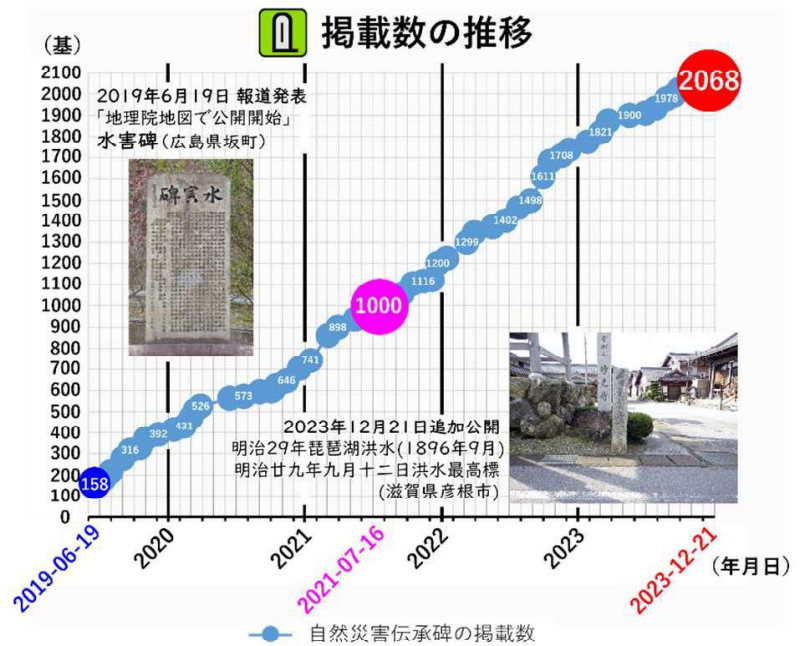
掲載数の推移

（基）

2100
2000
1900
1800
1700
1600
1500
1400
1300
1200
1100
1000
900
800
700
600
500
400
300
200
100
0

2019年6月19日 報道発表
「地理院地図で公開開始」
水害碑（広島県坂町）

水害碑

158
316
392
431
526
573
646
741
898
1000
1116
1200
1299
1402
1498
1611
1708
1821
1900
1978
2068

2023年12月21日追加公開
明治29年琵琶湖洪水(1896年9月)
明治廿九年九月十二日洪水最高標
(滋賀県彦根市)

2019-06-19
2020
2021
2021-07-16
2022
2023
2023-12-21
（年月日）

自然災害伝承碑の掲載数